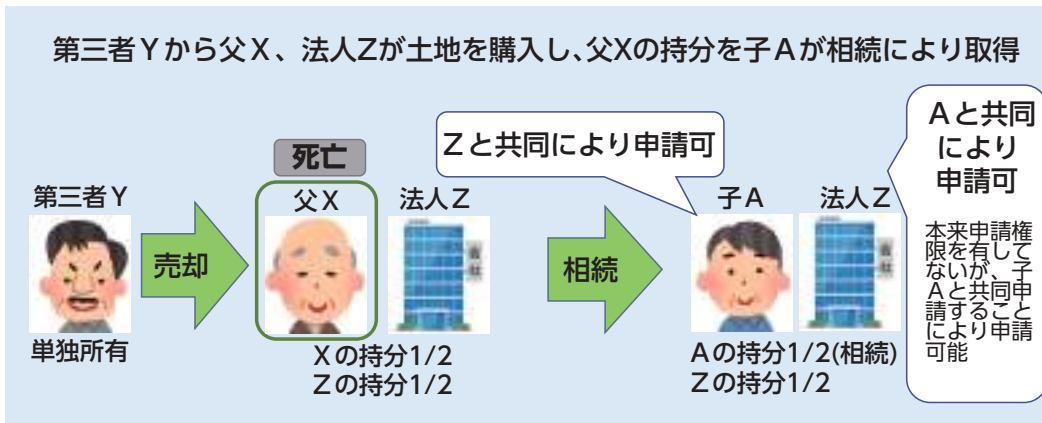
第三者Ｙから父Ｘ、法人Ｚが土地を購入し、父Ｘの持分を子Ａが相続により取得

Ａと共同により申請可

本来申請権限を有してないが、子Ａと共同申請することにより申請可能

Ｚと共同により申請可

死亡

第三者Ｙ

売却

父Ｘ

法人Ｚ

会社

相続

子Ａ

法人Ｚ

会社

単独所有

Ｘの持分1/2
Ｚの持分1/2

Ａの持分1/2(相続)
Ｚの持分1/2